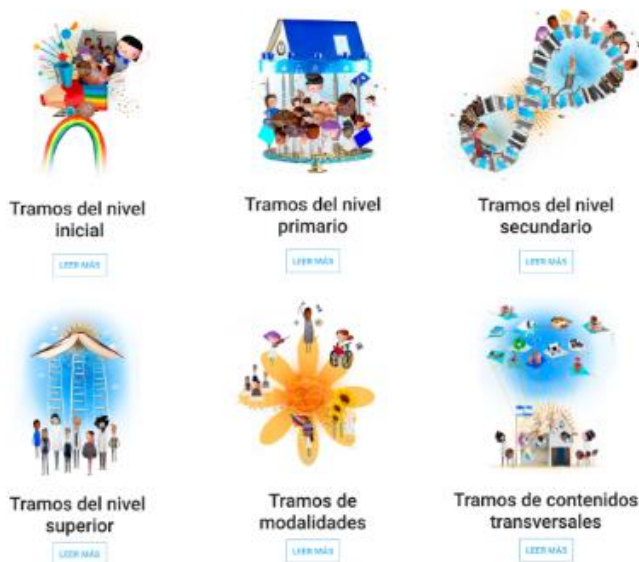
Tramos del nivel inicial

LEER MÁS

Tramos del nivel primario

LEER MÁS

Tramos del nivel secundario

LEER MÁS

Tramos del nivel superior

LEER MÁS

Tramos de modalidades

LEER MÁS

Tramos de contenidos transversales

LEER MÁS